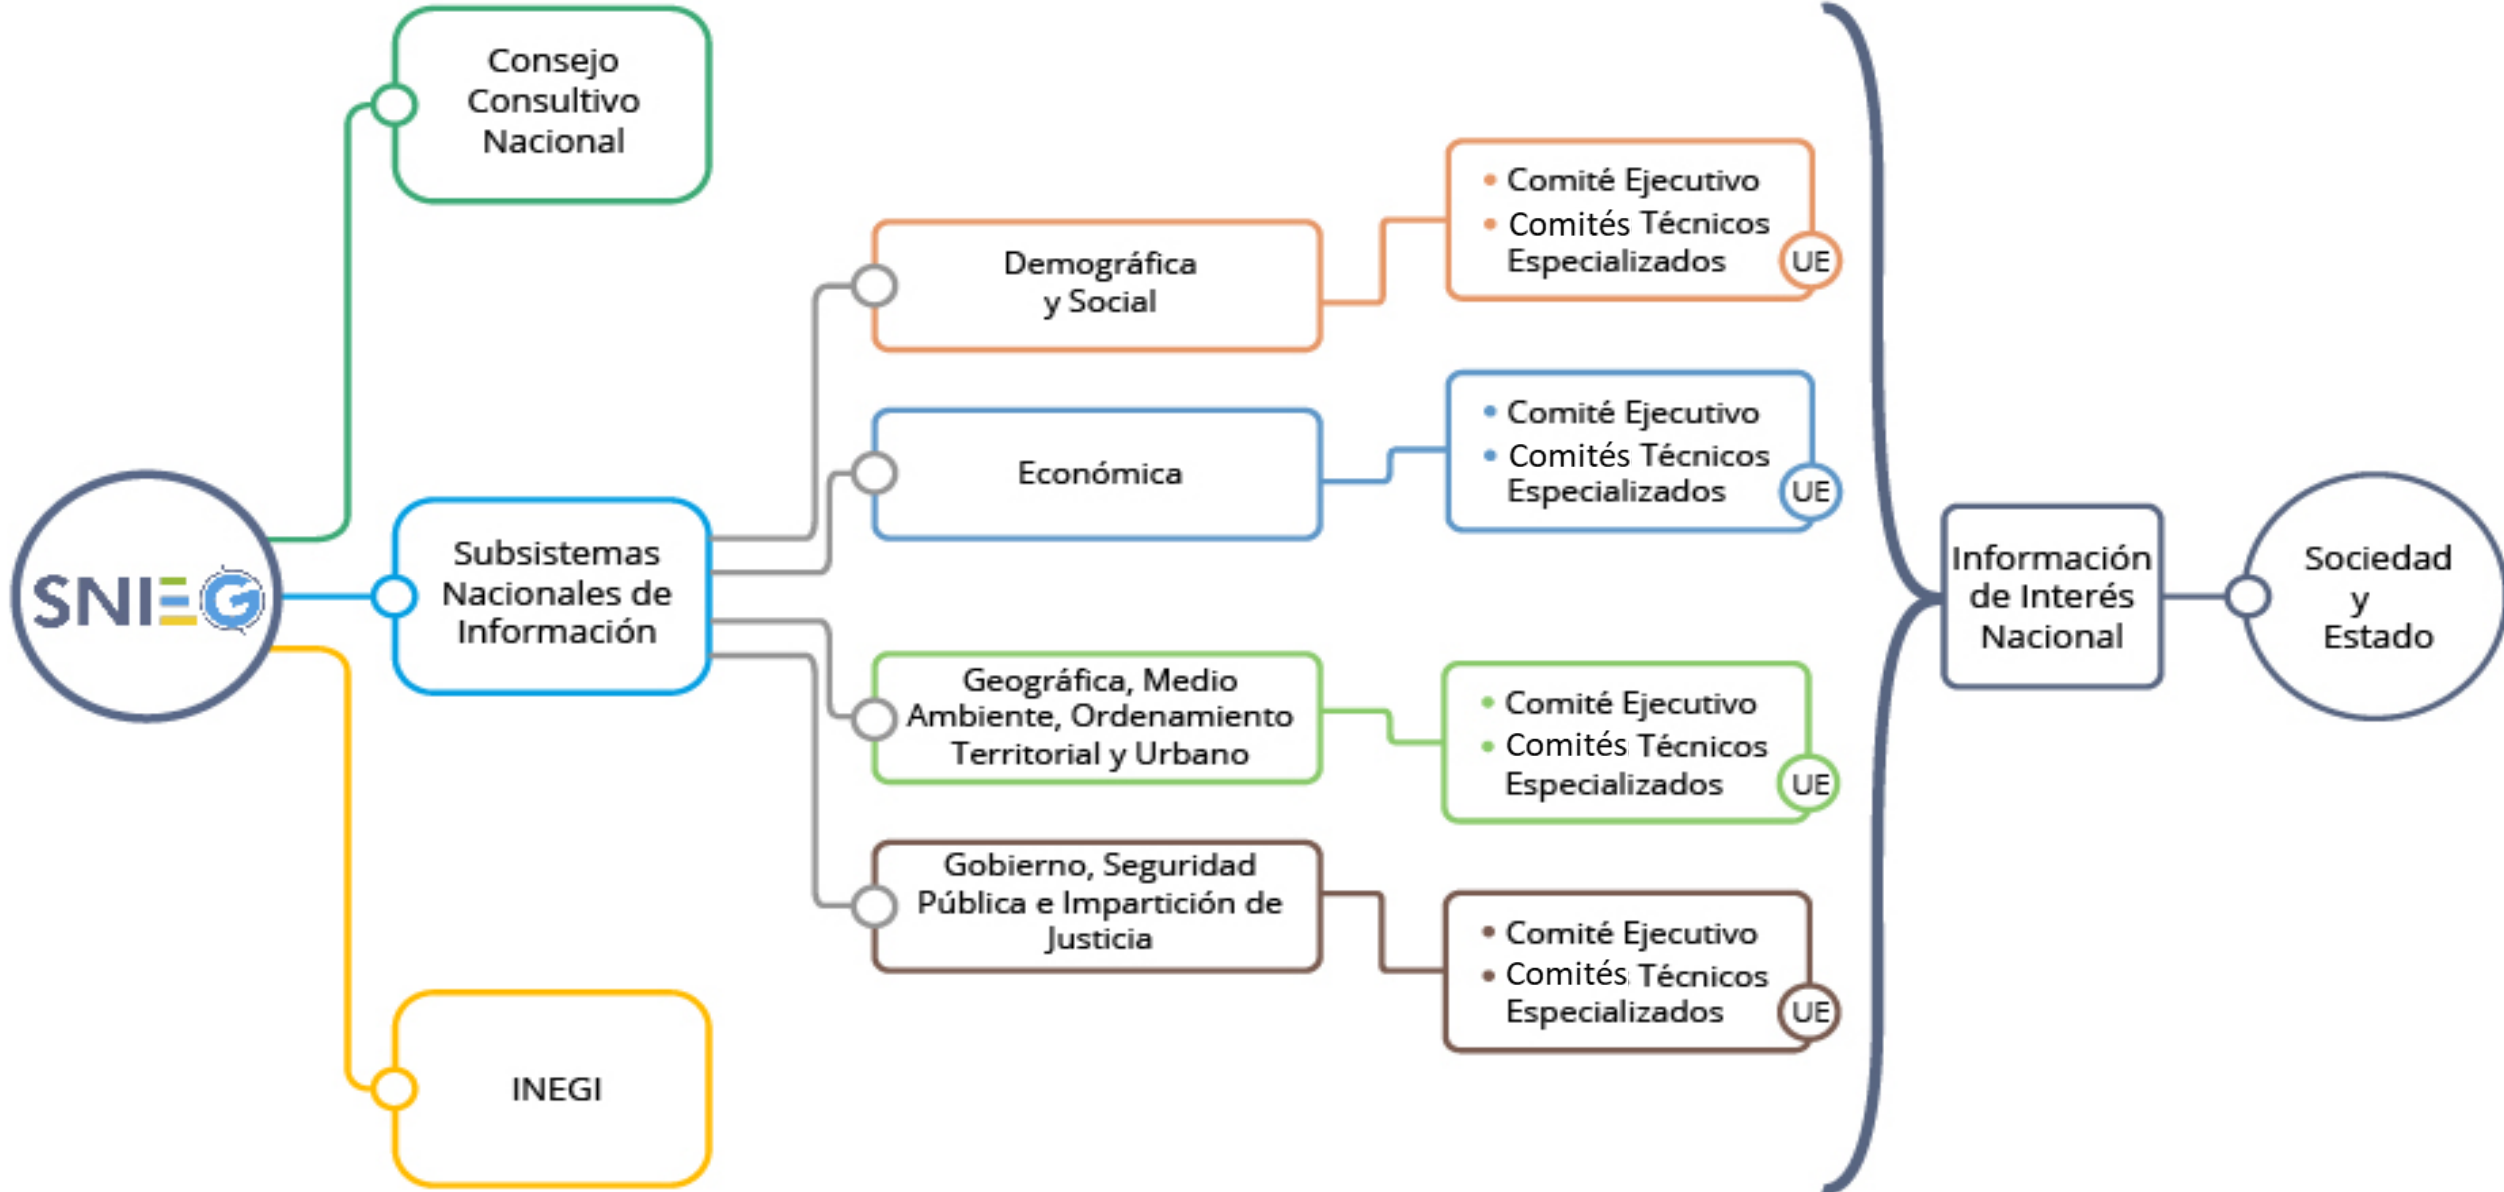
SNIEG

Consejo Consultivo Nacional

Subsistemas Nacionales de Información

INEGI

Demográfica y Social

Económica

Geográfica, Medio Ambiente, Ordenamiento Territorial y Urbano

Gobierno, Seguridad Pública e Impartición de Justicia

• Comité Ejecutivo
• Comités Técnicos Especializados
UE

• Comité Ejecutivo
• Comités Técnicos Especializados
UE

• Comité Ejecutivo
• Comités Técnicos Especializados
UE

• Comité Ejecutivo
• Comités Técnicos Especializados
UE

Información de Interés Nacional

Sociedad y Estado